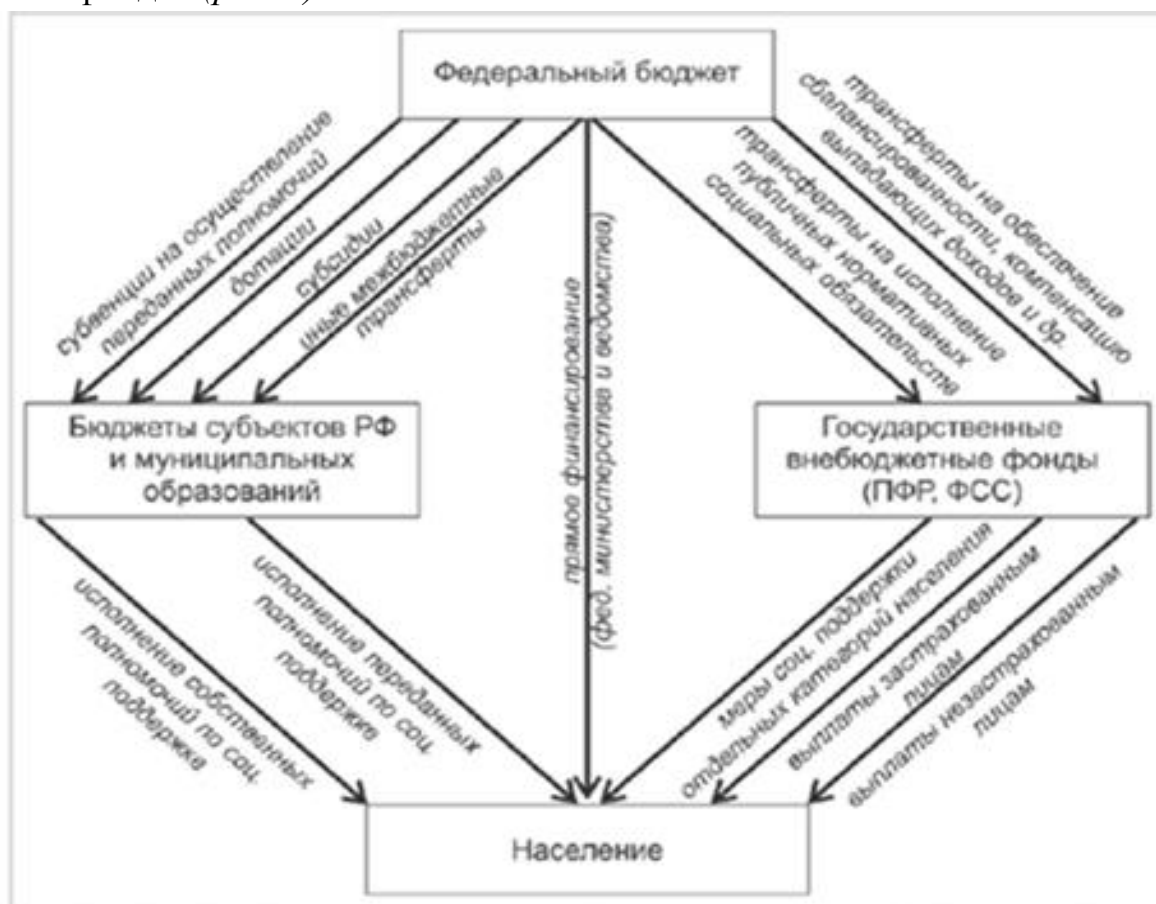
Федеральный бюджет

субвенции на осуществление переданных полномочий

дотации

субсидии

иные межбюджетные трансферты

прямое финансирование (фед. министерства и ведомства)

трансферты на исполнение публичных нормативных социальных обязательств

трансферты на обеспечение сбалансированности, компенсацию выпадающих доходов и др.

Бюджеты субъектов РФ и муниципальных образований

Государственные внебюджетные фонды (ПФР, ФСС)

исполнение собственных полномочий по соц. поддержке

исполнение переданных полномочий по соц. поддержке

меры соц. поддержки отдельных категорий населения

выплаты застрахованным лицам

выплаты незастрахованным лицам

Население